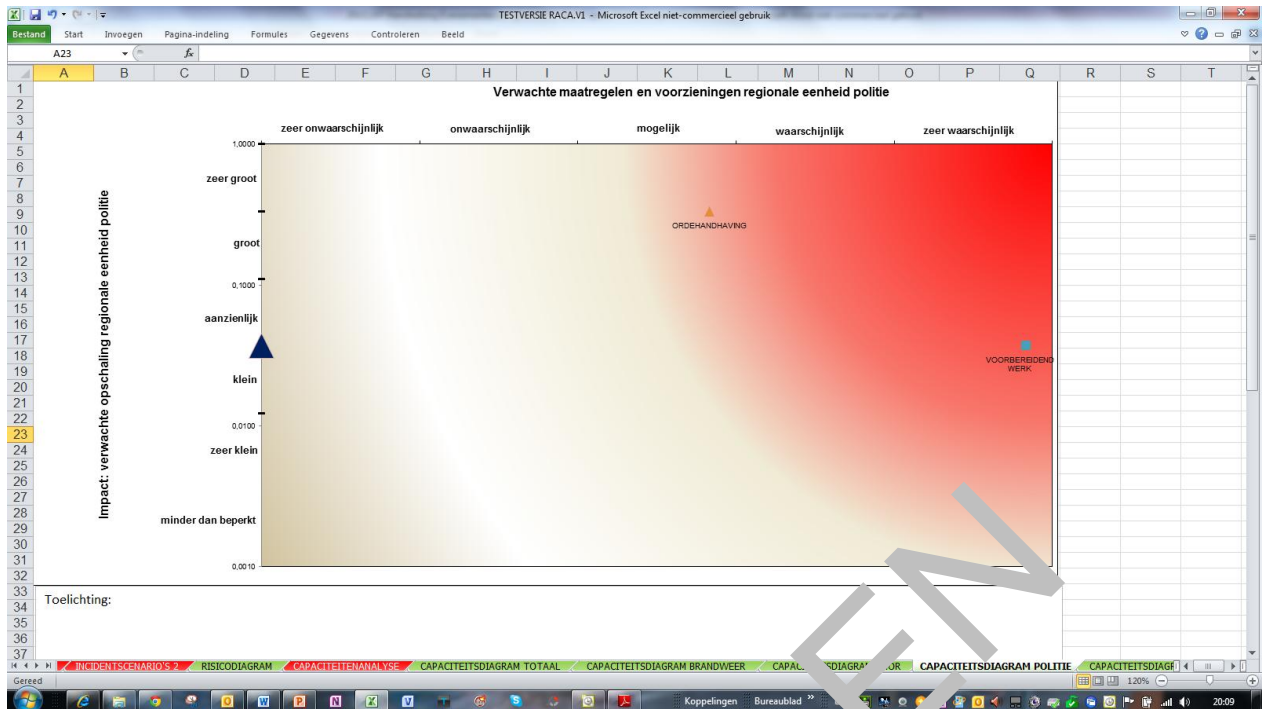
TESTVERSIE RACA.V1 - Microsoft Excel niet-commercieel gebruik

Bestand Start Invoegen Pagina-indeling Formules Gegevens Controleren Beeld

A23

| | A | B | C | D | E | F | G | H | I | J | K | L | M | N | O | P | Q | R | S | T |
|---|---|---|---|---|---|---|---|---|---|---|---|---|---|---|---|---|---|---|---|---|

Verwachte maatregelen en voorzieningen regionale eenheid politie

zeer onwaarschijnlijk onwaarschijnlijk mogelijk waarschijnlijk zeer waarschijnlijk

1,0000

zeer groot

ORDEHANDHAVING

groot

0,1000

aanzienlijk

VOORBEREIDEND WERK

klein

0,0100

zeer klein

minder dan beperkt

0,0010

Impact: verwachte opschaling regionale eenheid politie

Toelichting:

INCIDENTSCENARIO'S 2 RISICODIAGRAM CAPACITEITENANALYSE CAPACITEITSDIAGRAM TOTAAL CAPACITEITSDIAGRAM BRANDWEER CAPAC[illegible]SDIAGRA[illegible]OR CAPACITEITSDIAGRAM POLITIE CAPACITEITSDIAGR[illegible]

Gereed 120%

Koppelingen Bureaublad 20:09

EN